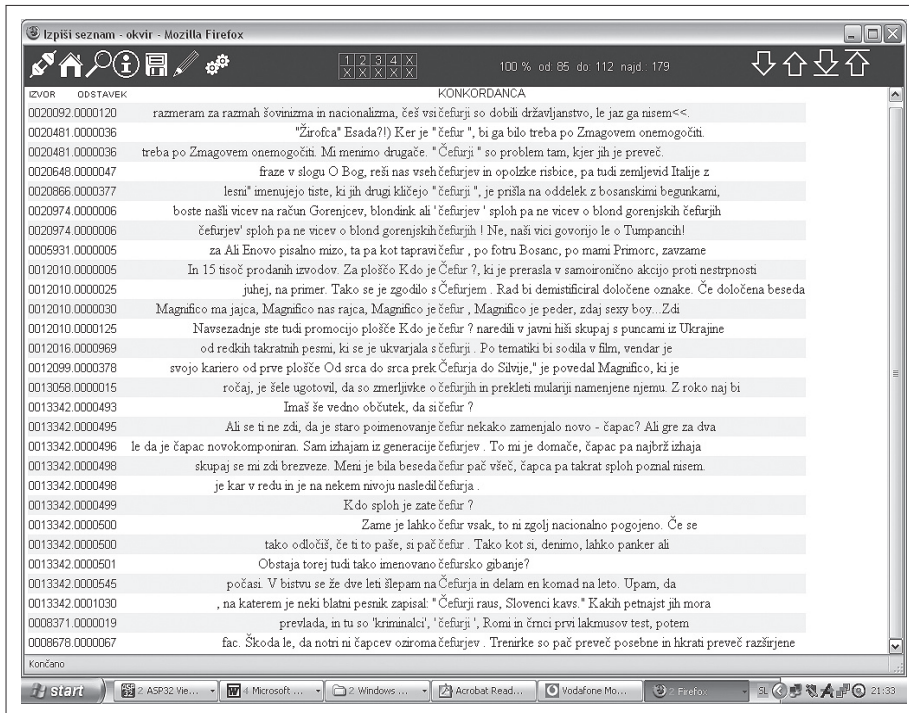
Izpiši seznam - okvir - Mozilla Firefox

1 2 3 4 X
X X X X X

100 % od: 85 do: 112 najd.: 179

| IZVOR ODSTAVEK | KONKORDANCA |
|---|---|
| 0020092.0000120 | razmeram za razmah šovinizma in nacionalizma, češ vsi čefurji so dobili državljanstvo, le jaz ga nisem<<. |
| 0020481.0000036 | "Žirofca" Esada?!) Ker je " čefur ", bi ga bilo treba po Zmagovem onemogočiti. |
| 0020481.0000036 | treba po Zmagovem onemogočiti. Mi menimo drugače. " Čefurji " so problem tam, kjer jih je preveč. |
| 0020648.0000047 | fraze v slogu O Bog, reši nas vseh čefurjev in opolzke risbice, pa tudi zemljevid Italije z |
| 0020866.0000377 | lesni" imenujejo tiste, ki jih drugi kličejo " čefurji ", je prišla na oddelek z bosanskimi begunkami, |
| 0020974.0000006 | boste našli vicev na račun Gorenjcev, blondink ali ' čefurjev ' sploh pa ne vicev o blond gorenjskih čefurjih |
| 0020974.0000006 | čefurjev' sploh pa ne vicev o blond gorenjskih čefurjih ! Ne, naši vici govorijo le o Tumpancih! |
| 0005931.0000005 | za Ali Enovo pisalno mizo, ta pa kot tapravi čefur , po fotru Bosanc, po mami Primorc, zavzame |
| 0012010.0000005 | In 15 tisoč prodanih izvodov. Za ploščo Kdo je Čefur ?, ki je prerasla v samoironično akcijo proti nestrpnosti |
| 0012010.0000025 | juhej, na primer. Tako se je zgodilo s Čefurjem . Rad bi demistificiral določene oznake. Če določena beseda |
| 0012010.0000030 | Magnifico ma jajca, Magnifico nas rajca, Magnifico je čefur , Magnifico je peder, zdaj sexy boy...Zdi |
| 0012010.0000125 | Navsezadnje ste tudi promocijo plošče Kdo je čefur ? naredili v javni hiši skupaj s puncami iz Ukrajine |
| 0012016.0000969 | od redkih takratnih pesmi, ki se je ukvarjala s čefurji . Po tematiki bi sodila v film, vendar je |
| 0012099.0000378 | svojo kariero od prve plošče Od srca do srca prek Čefurja do Silvije," je povedal Magnifico, ki je |
| 0013058.0000015 | ročaj, je šele ugotovil, da so zmerljivke o čefurjih in prekleti mularji namenjene njemu. Z roko naj bi |
| 0013342.0000493 | Imaš še vedno občutek, da si čefur ? |
| 0013342.0000495 | Ali se ti ne zdi, da je staro poimenovanje čefur nekako zamenjalo novo - čapac? Ali gre za dva |
| 0013342.0000496 | le da je čapac novokomponiran. Sam izhajam iz generacije čefurjev . To mi je domače, čapac pa najbrž izhaja |
| 0013342.0000498 | skupaj se mi zdi brezveze. Meni je bila beseda čefur pač všeč, čapca pa takrat sploh poznal nisem. |
| 0013342.0000498 | je kar v redu in je na nekem nivoju nasledil čefurja . |
| 0013342.0000499 | Kdo sploh je zate čefur ? |
| 0013342.0000500 | Zame je lahko čefur vsak, to ni zgolj nacionalno pogojeno. Če se |
| 0013342.0000500 | tako odločiš, če ti to paše, si pač čefur . Tako kot si, denimo, lahko panker ali |
| 0013342.0000501 | Obstaja torej tudi tako imenovano čefursko gibanje? |
| 0013342.0000545 | počasi. V bistvu se že dve leti šlepam na Čefurja in delam en komad na leto. Upam, da |
| 0013342.0001030 | , na katerem je neki blatni pesnik zapisal: " Čefurji raus, Slovenci kavs." Kakih petnajst jih mora |
| 0008371.0000019 | prevlada, in tu so 'kriminalci', 'čefurji ', Romi in črnci prvi lakmusov test, potem |
| 0008678.0000067 | fac. Škoda le, da notri ni čapcev oziroma čefurjev . Trenirke so pač preveč posebne in hkrati preveč razširjene |

Končano

start | 2 ASP32 Vie... | 4 Microsoft ... | 2 Windows ... | Acrobat Read... | Vodafone Mo... | 2 Firefox | SL | 21:33